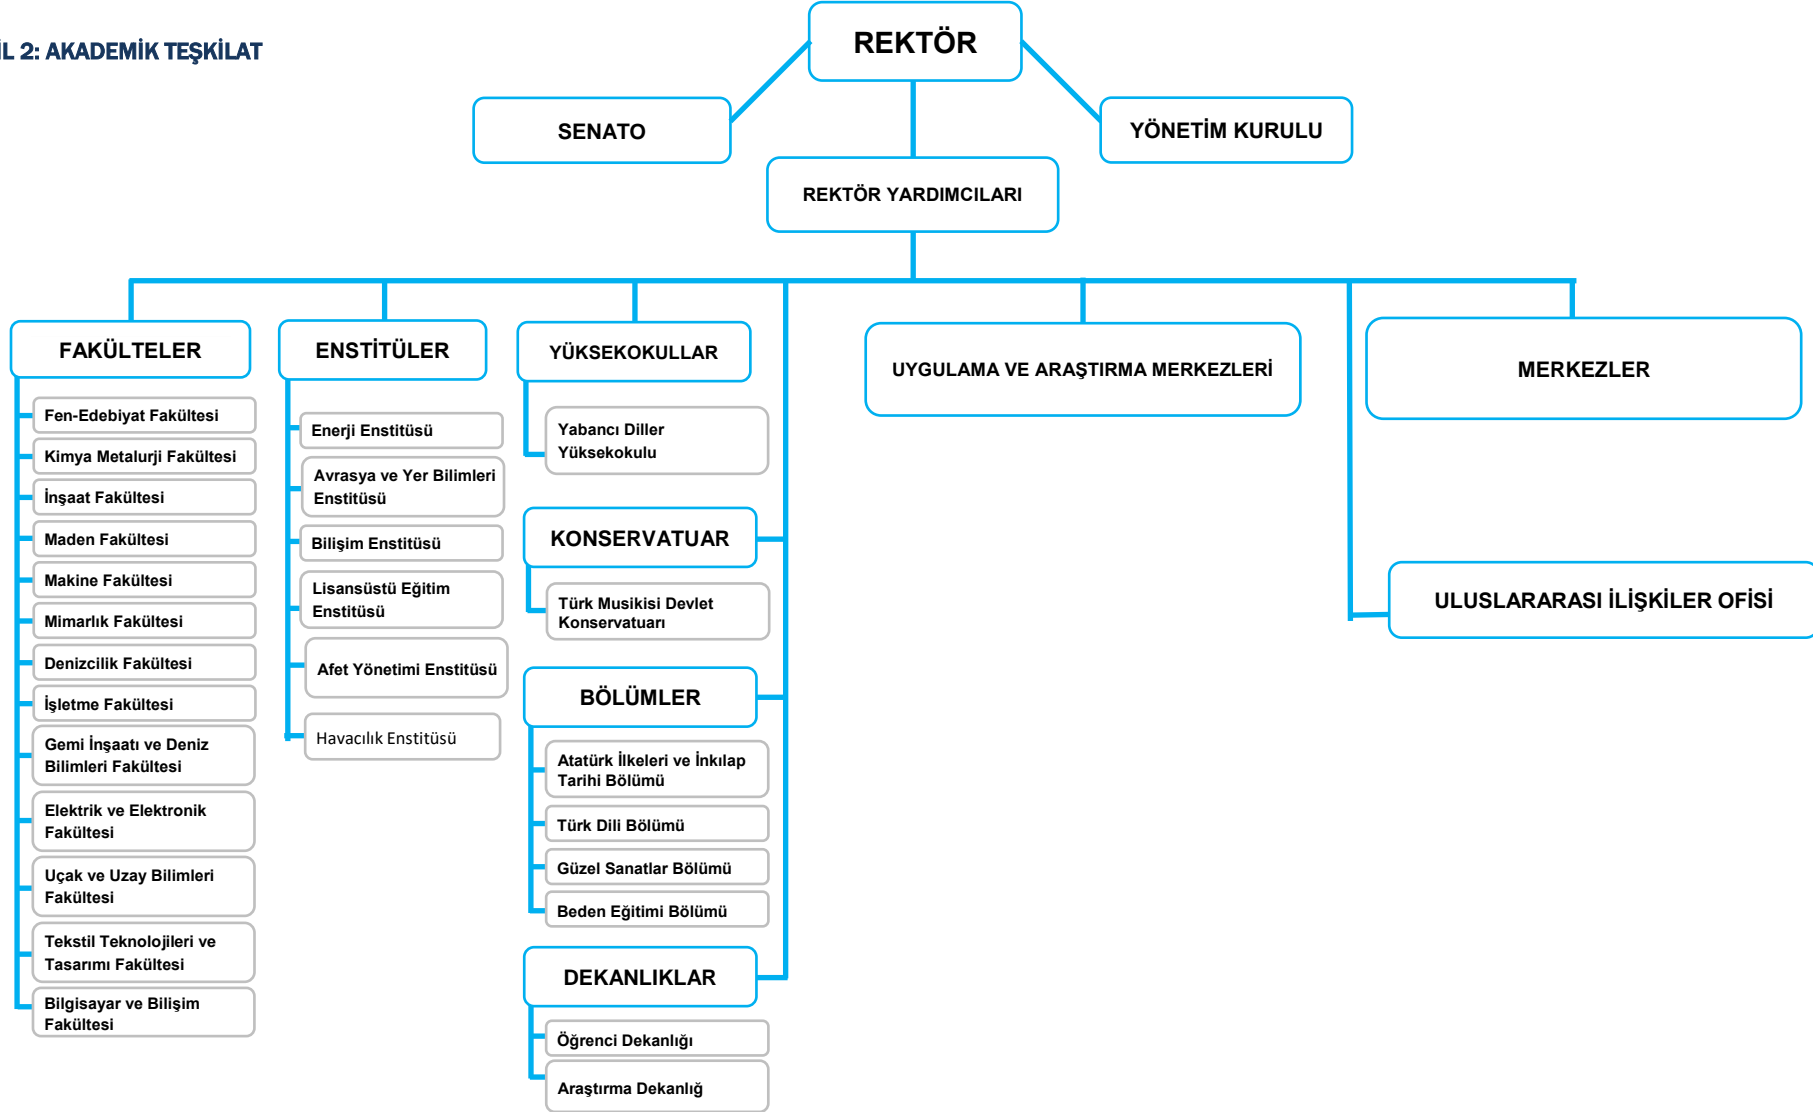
İL 2: AKADEMİK TEŞKİLAT

REKTÖR

SENATO

YÖNETİM KURULU

REKTÖR YARDIMCILARI

FAKÜLTELER

Fen-Edebiyat Fakültesi

Kimya Metalurji Fakültesi

İnşaat Fakültesi

Maden Fakültesi

Makine Fakültesi

Mimarlık Fakültesi

Denizcilik Fakültesi

İşletme Fakültesi

Gemi İnşaatı ve Deniz Bilimleri Fakültesi

Elektrik ve Elektronik Fakültesi

Uçak ve Uzay Bilimleri Fakültesi

Tekstil Teknolojileri ve Tasarımı Fakültesi

Bilgisayar ve Bilişim Fakültesi

ENSTİTÜLER

Enerji Enstitüsü

Avrasya ve Yer Bilimleri Enstitüsü

Bilişim Enstitüsü

Lisansüstü Eğitim Enstitüsü

Afet Yönetimi Enstitüsü

Havacılık Enstitüsü

YÜKSEKOKULLAR

Yabancı Diller Yüksekokulu

KONSERVATUAR

Türk Musikisi Devlet Konservatuarı

BÖLÜMLER

Atatürk İlkeleri ve İnkılap Tarihi Bölümü

Türk Dili Bölümü

Güzel Sanatlar Bölümü

Beden Eğitimi Bölümü

DEKANLIKLAR

Öğrenci Dekanlığı

Araştırma Dekanlığ

UYGULAMA VE ARAŞTIRMA MERKEZLERİ

MERKEZLER

ULUSLARARASI İLİŞKİLER OFİSİ